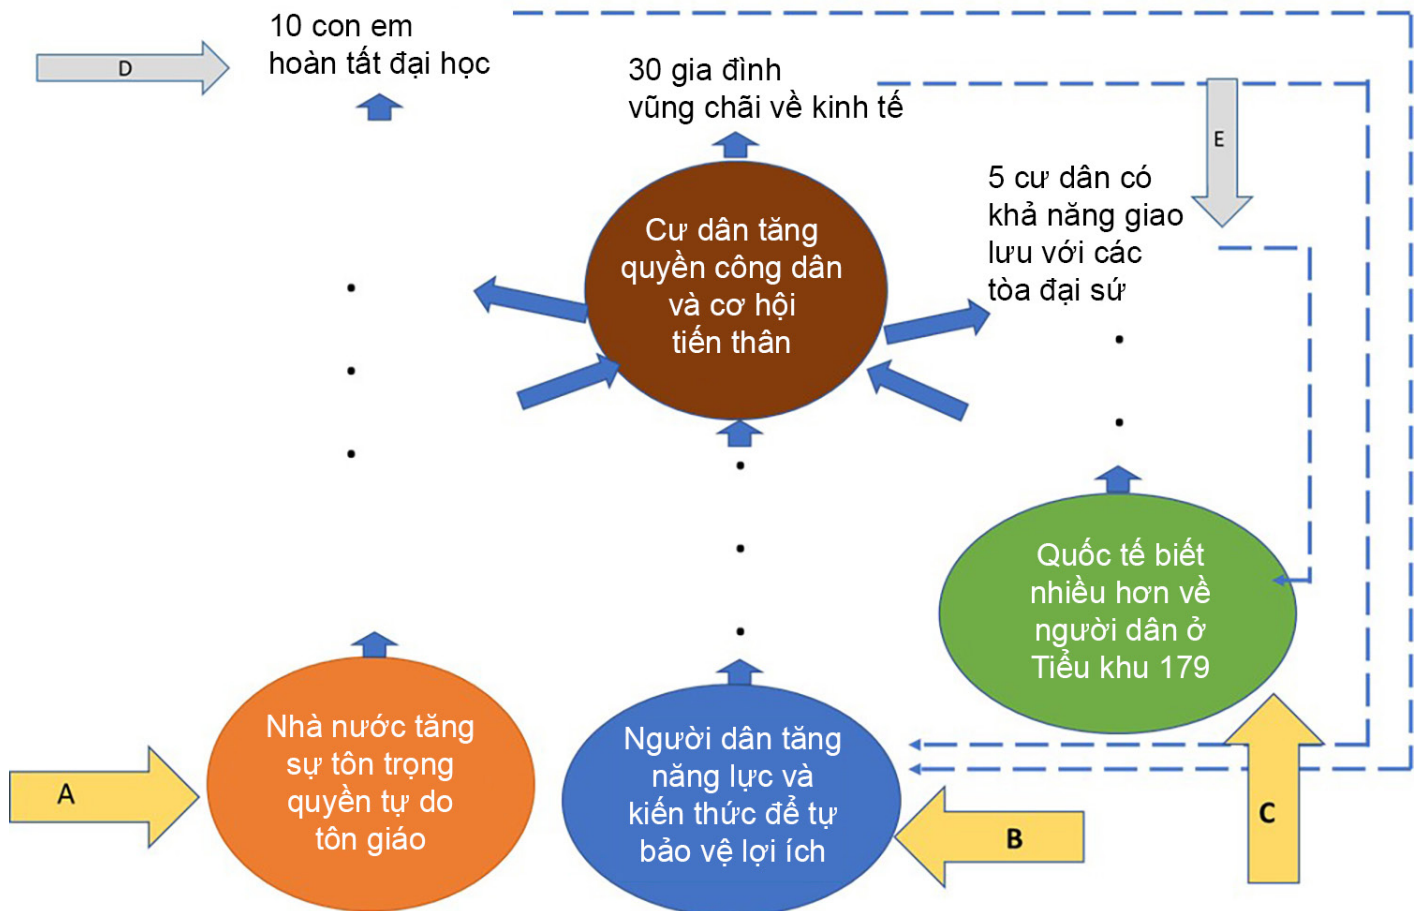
D

10 con em hoàn tất đại học

30 gia đình vững chãi về kinh tế

E

Cư dân tăng quyền công dân và cơ hội tiến thân

5 cư dân có khả năng giao lưu với các tòa đại sứ

Quốc tế biết nhiều hơn về người dân ở Tiểu khu 179

A

Nhà nước tăng sự tôn trọng quyền tự do tôn giáo

Người dân tăng năng lực và kiến thức để tự bảo vệ lợi ích

B

C